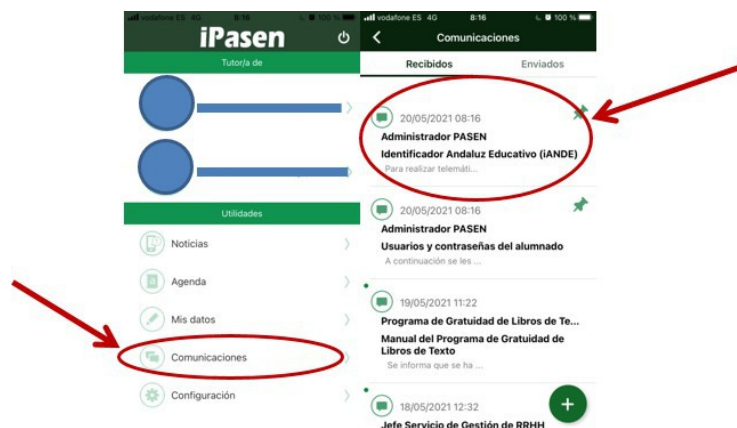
vodafone ES 4G 8:16 100 %

iPasen

Tutor/a de

Utilidades

Noticias

Agenda

Mis datos

Comunicaciones

Configuración

vodafone ES 4G 8:16 100 %

Comunicaciones

Recibidos

Enviados

20/05/2021 08:16

Administrador PASEN

Identificador Andaluz Educativo (iANDE)

Para realizar telemáti...

20/05/2021 08:16

Administrador PASEN

Usuarios y contraseñas del alumnado

A continuación se les ...

19/05/2021 11:22

Programa de Gratuidad de Libros de Te...

Manual del Programa de Gratuidad de Libros de Texto

Se informa que se ha ...

18/05/2021 12:32

Jefe Servicio de Gestión de RRHH